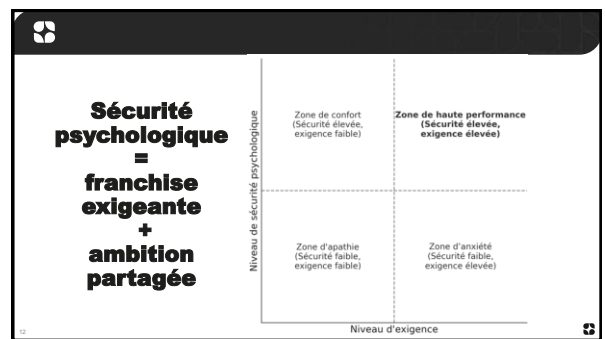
Sécurité psychologique = franchise exigeante + ambition partagée

Niveau de sécurité psychologique

Zone de confort (Sécurité élevée, exigence faible)

Zone de haute performance (Sécurité élevée, exigence élevée)

Zone d'apathie (Sécurité faible, exigence faible)

Zone d'anxiété (Sécurité faible, exigence élevée)

Niveau d'exigence

12